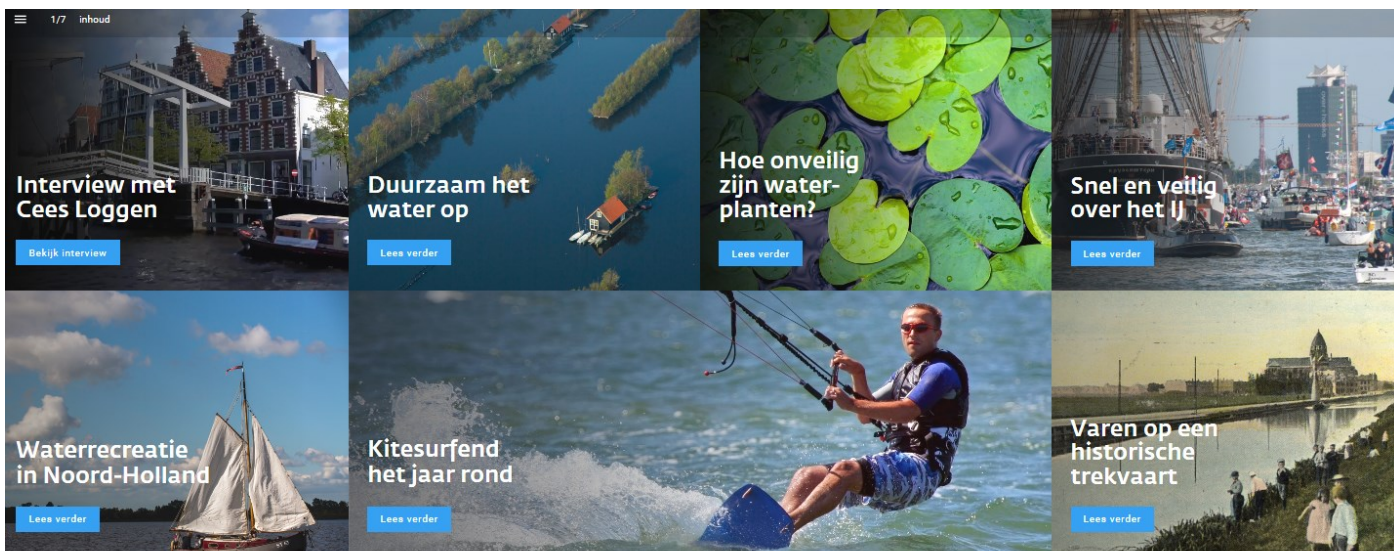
1/7 inhoud

Interview met Cees Loggen

Bekijk interview

Duurzaam het water op

Lees verder

Hoe onveilig zijn waterplanten?

Lees verder

Snel en veilig over het IJ

Lees verder

Waterrecreatie in Noord-Holland

Lees verder

Kitesurfend het jaar rond

Lees verder

Varen op een historische trekvaart

Lees verder